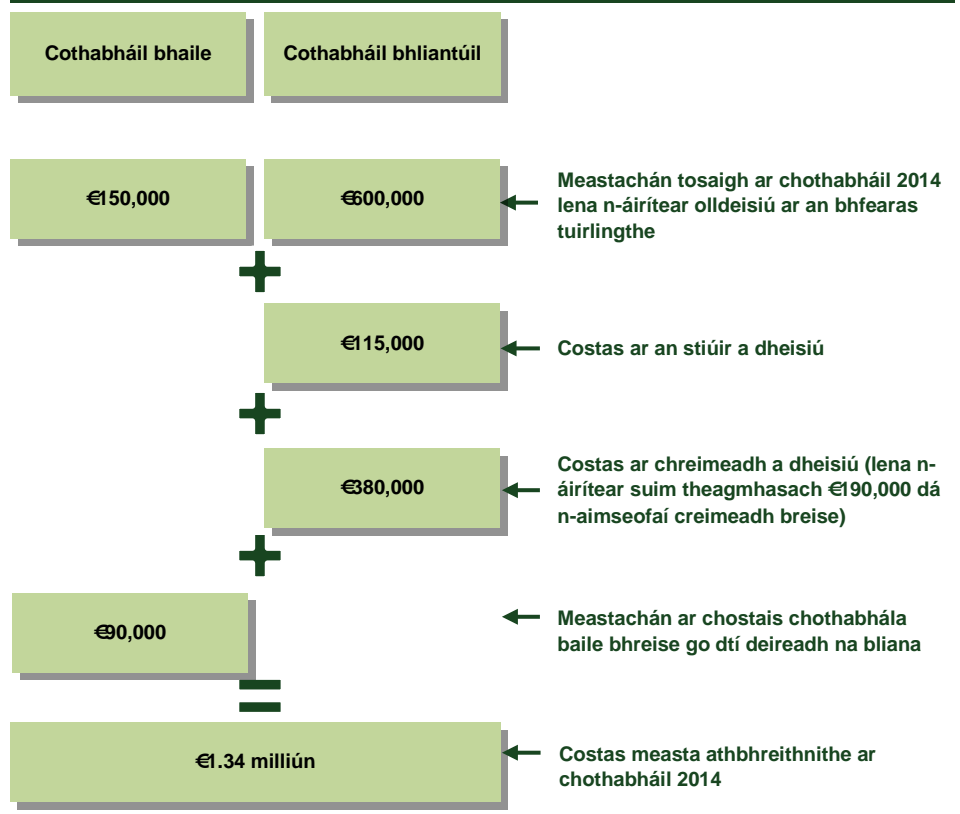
Cothabháil bhaile

Cothabháil bhliantúil

€150,000

€600,000

Meastachán tosaigh ar chothabháil 2014 lena n-áirítear olldeisiú ar an bhfearas tuirlingthe

+

€115,000

Costas ar an stiúir a dheisiú

+

€380,000

Costas ar chreimeadh a dheisiú (lena n-áirítear suim theagmhasach €190,000 dá n-aimseofaí creimeadh breise)

+

€90,000

Meastachán ar chostais chothabhála baile bhreise go dtí deireadh na bliana

=

€1.34 milliún

Costas measta athbhreithnithe ar chothabháil 2014